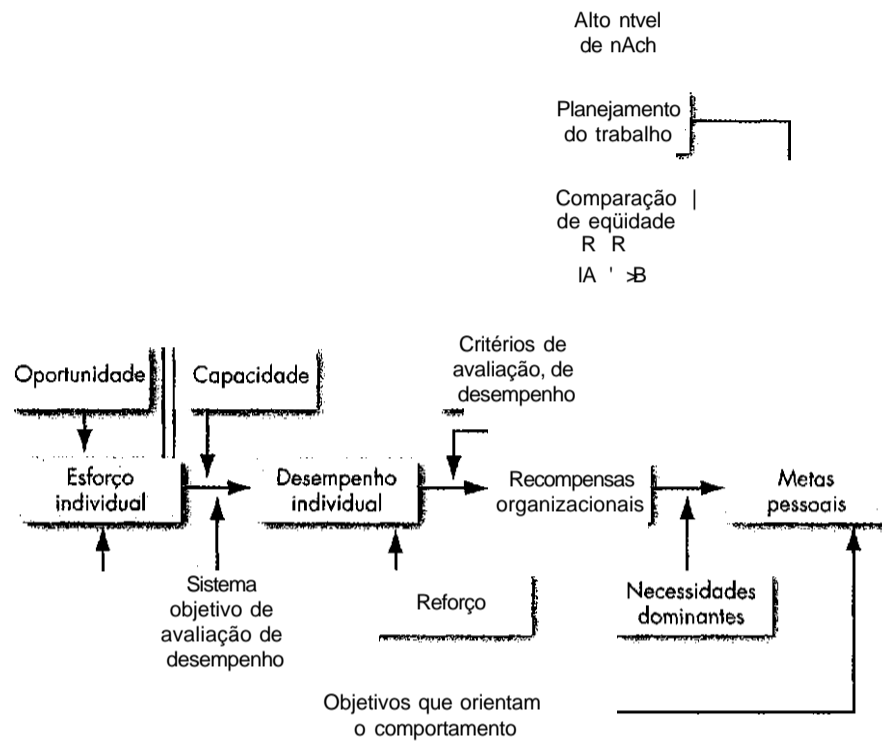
Alto ntvel de nAch

Planejamento do trabalho

Comparação de eqüidade
R R
IA ' >B

Oportunidade

Capacidade

Critérios de avaliação, de desempenho

Esforço individual

Desempenho individual

Recompensas organizacionais

Metas pessoais

Sistema objetivo de avaliação de desempenho

Reforço

Necessidades dominantes

Objetivos que orientam o comportamento